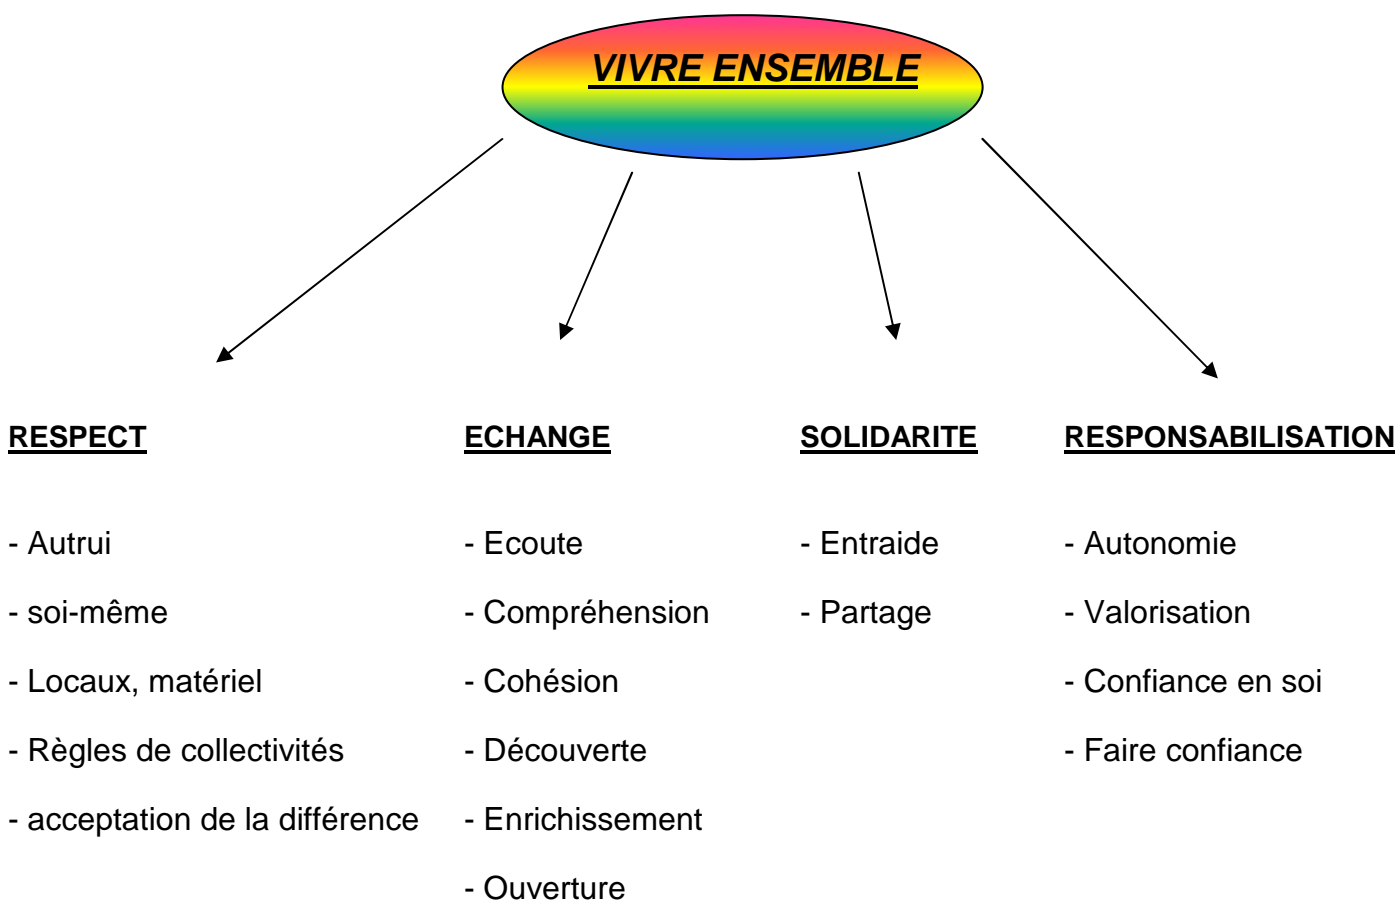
VIVRE ENSEMBLE

RESPECT

- Autrui
- soi-même
- Locaux, matériel
- Règles de collectivités
- acceptation de la différence

ECHANGE

- Ecoute
- Compréhension
- Cohésion
- Découverte
- Enrichissement
- Ouverture

SOLIDARITE

- Entraide
- Partage

RESPONSABILISATION

- Autonomie
- Valorisation
- Confiance en soi
- Faire confiance